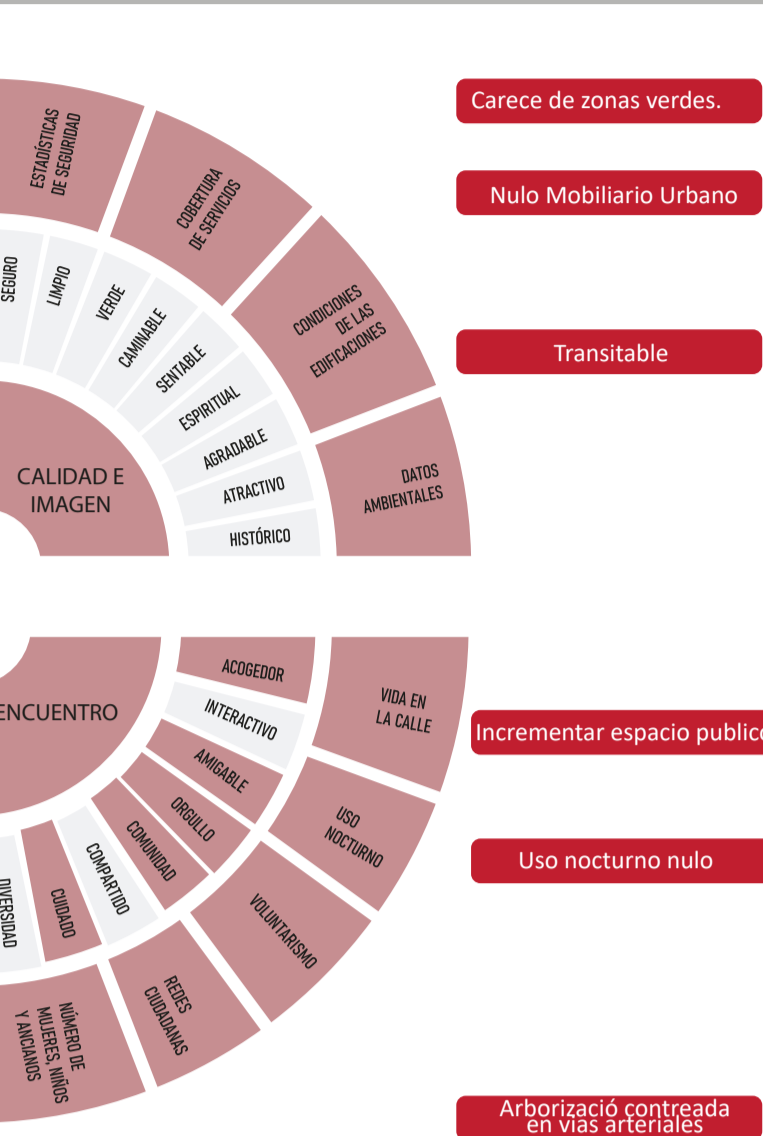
ESTADÍSTICAS DE SEGURIDAD

COBERTURA DE SERVICIOS

CONDICIONES DE LAS EDIFICACIONES

DATOS AMBIENTALES

SEGURO

LIMPIO

VERDE

CAMINABLE

SENTABLE

ESPIRITUAL

AGRADABLE

ATRACTIVO

HISTÓRICO

CALIDAD E IMAGEN

Carece de zonas verdes.

Nulo Mobiliario Urbano

Transitable

ENCUENTRO

ACOGEDOR

INTERACTIVO

AMIGABLE

ORGULLO

COMUNIDAD

COMPARTIDO

CUIDADO

DIVERSIDAD

VIDA EN LA CALLE

USO NOCTURNO

VOLUNTARISMO

REDES CIUDADANAS

NÚMERO DE MUJERES, NIÑOS Y ANCIANOS

Incrementar espacio publico

Uso nocturno nulo

Arborizació contreada en vias arteriales